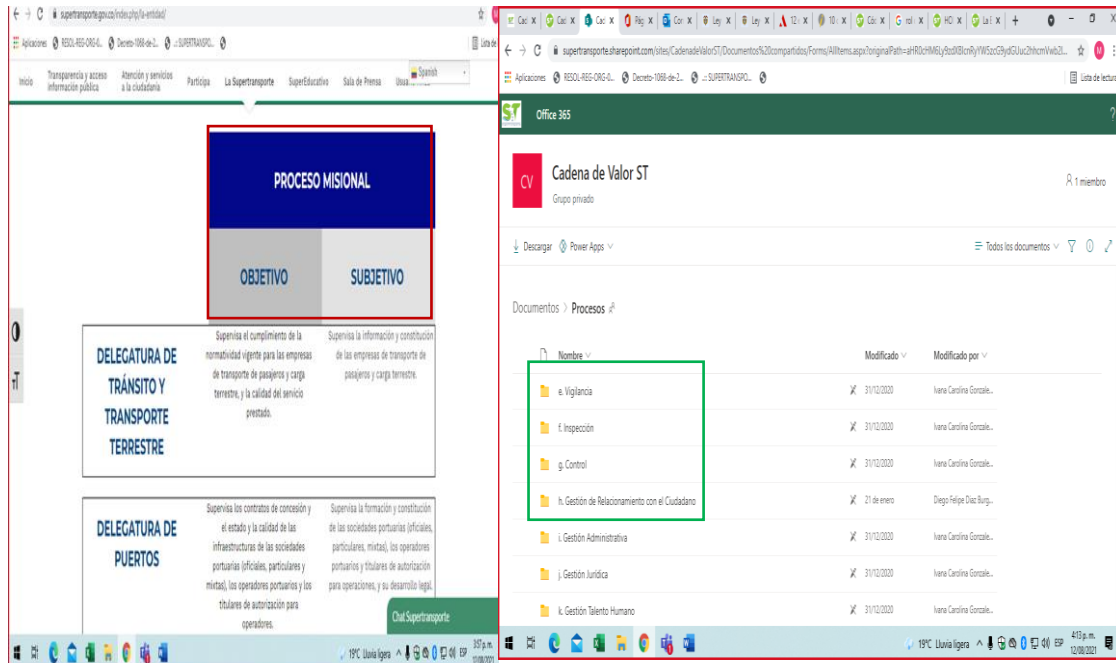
supertransporte.gov.co/index.php/la-entidad/

Aplicaciones RESOL-REG-ORG-0... Decreto-1066-de-2... .::SUPERTRANSPO...

Inicio Transparencia y acceso información pública Atención y servicios a la ciudadanía Participa La Supertransporte SuperEducativo Sala de Prensa Spanish

PROCESO MISIONAL

OBJETIVO

SUBJETIVO

DELEGATURA DE TRÁNSITO Y TRANSPORTE TERRESTRE

Supervisa el cumplimiento de la normatividad vigente para las empresas de transporte de pasajeros y carga terrestre, y la calidad del servicio prestado.

Supervisa la información y constitución de las empresas de transporte de pasajeros y carga terrestre.

DELEGATURA DE PUERTOS

Supervisa los contratos de concesión y el estado y la calidad de las infraestructuras de las sociedades portuarias (oficiales, particulares y mixtas), los operadores portuarios y los titulares de autorización para operadores.

Supervisa la formación y constitución de las sociedades portuarias (oficiales, particulares, mixtas), los operadores portuarios y titulares de autorización para operaciones, y su desarrollo legal.

Chat Supertransporte

19°C Lluvia ligera ESP 3:57 p.m. 12/08/2021

supertransporte.sharepoint.com/sites/CadenadeValorST/Documentos%20compartidos/Forms/AllItems.aspx?originalPath=aHR0cHM6Ly9zdXBlcnRyYW5zcG9ydGUuc2hhcmVwb2l...

Aplicaciones RESOL-REG-ORG-0... Decreto-1066-de-2... .::SUPERTRANSPO... Lista de lectura

Office 365

CV Cadena de Valor ST
Grupo privado
1 miembro

Descargar Power Apps
Todos los documentos

Documentos > Procesos

| Nombre | Modificado | Modificado por |
|---|---|---|
| e. Vigilancia | 31/12/2020 | Ivana Carolina Gonzale... |
| f. Inspección | 31/12/2020 | Ivana Carolina Gonzale... |
| g. Control | 31/12/2020 | Ivana Carolina Gonzale... |
| h. Gestión de Relacionamiento con el Ciudadano | 21 de enero | Diego Felipe Díaz Burg... |
| i. Gestión Administrativa | 31/12/2020 | Ivana Carolina Gonzale... |
| j. Gestión Jurídica | 31/12/2020 | Ivana Carolina Gonzale... |
| k. Gestión Talento Humano | 31/12/2020 | Ivana Carolina Gonzale... |

19°C Lluvia ligera ESP 4:13 p.m. 12/08/2021